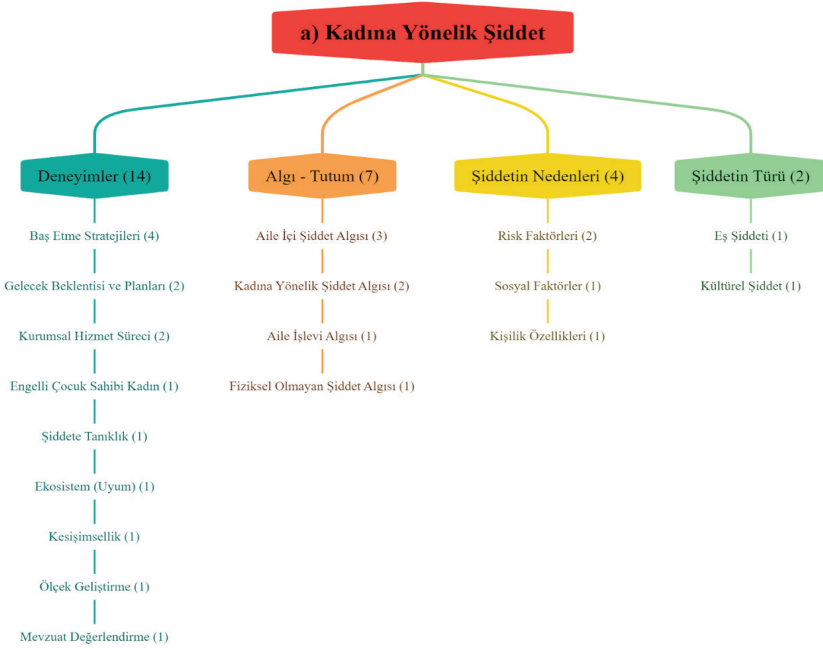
a) Kadına Yönelik Şiddet

Deneyimler (14)

Baş Etme Stratejileri (4)

Gelecek Beklentisi ve Planları (2)

Kurumsal Hizmet Süreci (2)

Engelli Çocuk Sahibi Kadın (1)

Şiddete Tanıklık (1)

Ekosistem (Uyum) (1)

Kesişimsellik (1)

Ölçek Geliştirme (1)

Mevzuat Değerlendirme (1)

Algı - Tutum (7)

Aile İçi Şiddet Algısı (3)

Kadına Yönelik Şiddet Algısı (2)

Aile İşlevi Algısı (1)

Fiziksel Olmayan Şiddet Algısı (1)

Şiddetin Nedenleri (4)

Risk Faktörleri (2)

Sosyal Faktörler (1)

Kişilik Özellikleri (1)

Şiddetin Türü (2)

Eş Şiddeti (1)

Kültürel Şiddet (1)